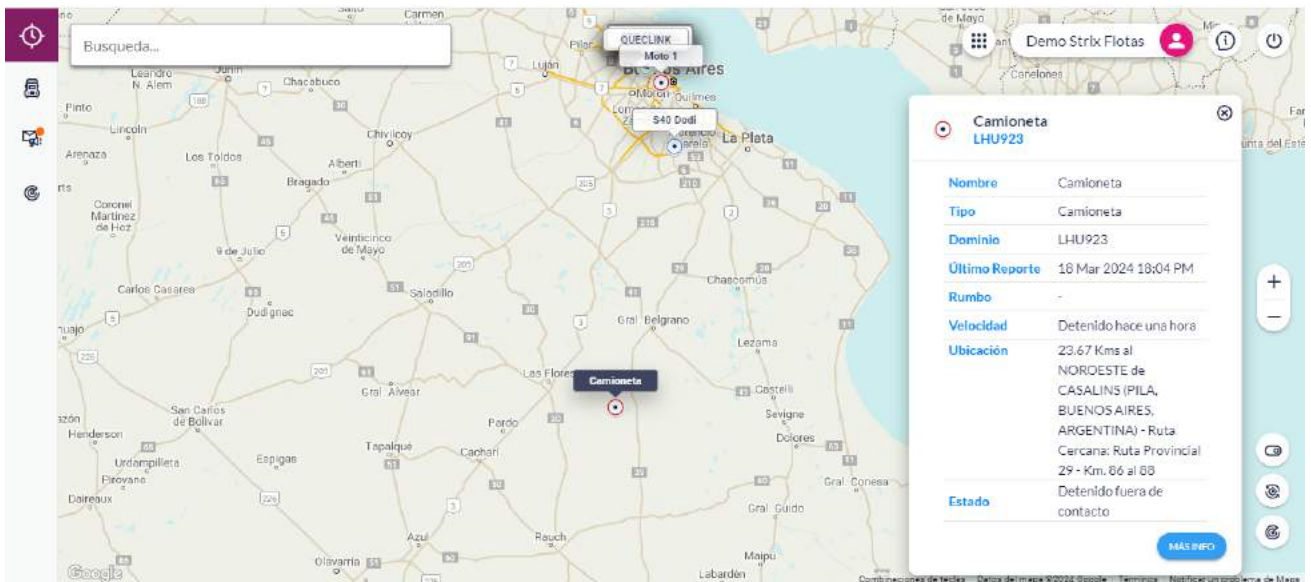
Busqueda...

Demo Strix Flotas

QUECLINK
Moto 1
S40 Dodi
Camioneta

Camioneta
LHU923

| Nombre | Camioneta |
|---|---|
| Tipo | Camioneta |
| Dominio | LHU923 |
| Último Reporte | 18 Mar 2024 18:04 PM |
| Rumbo | - |
| Velocidad | Detenido hace una hora |
| Ubicación | 23.67 Kms al NOROESTE de CASALINS (PILA, BUENOS AIRES, ARGENTINA) - Ruta Cercana: Ruta Provincial 29 - Km. 86 al 88 |
| Estado | Detenido fuera de contacto |

MÁS INFO

+
−

Carmen
de Mayo
Pilar
Luján
Buenos Aires
Morón
Quilmes
La Plata
Canelones
Leandro N. Alem
Junín
Chacabuco
Pinto
Lincoln
Chivilcoy
Arenaza
Los Toldos
Alberti
Bragado
Coronel Martínez de Hoz
9 de Julio
Veinticinco de Mayo
Chascomús
Carlos Casares
Saladillo
Dudignac
Gral. Belgrano
Lezama
Las Flores
Gral. Alvear
Castelli
San Carlos de Bolívar
Pardo
Sevigne
Henderson
Dolores
Tapalqué
Urdampilleta
Espigas
Cachari
Pirovano
Gral. Conesa
Daireaux
Gral. Guido
Azul
Rauch
Olavarría
Maipú
Labardén
Google
Combinaciones de teclas
Datos del mapa ©2024 Google
Términos
Notificar un problema de Maps